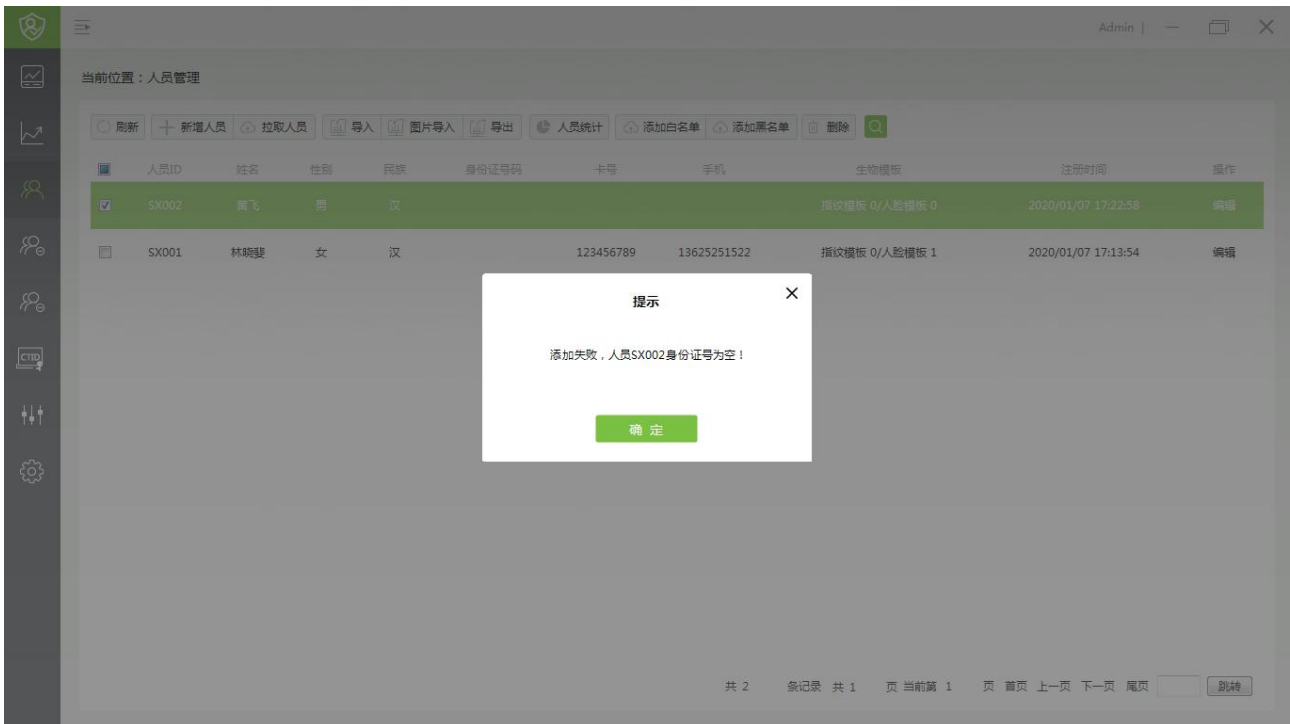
Admin |

当前位置：人员管理

刷新 新增人员 拉取人员 导入 图片导入 导出 人员统计 添加白名单 添加黑名单 删除

| | 人员ID | 姓名 | 性别 | 民族 | 身份证号码 | 卡号 | 手机 | 生物模板 | 注册时间 | 操作 |
|---|---|---|---|---|---|---|---|---|---|---|
| ☑ | SX002 | 黄飞 | 男 | 汉 | | | | 指纹模板 0/人脸模板 0 | 2020/01/07 17:22:58 | 编辑 |
| ☐ | SX001 | 林晓斐 | 女 | 汉 | | 123456789 | 13625251522 | 指纹模板 0/人脸模板 1 | 2020/01/07 17:13:54 | 编辑 |

提示

添加失败，人员SX002身份证号为空！

确 定

共 2 条记录 共 1 页 当前第 1 页 首页 上一页 下一页 尾页 跳转